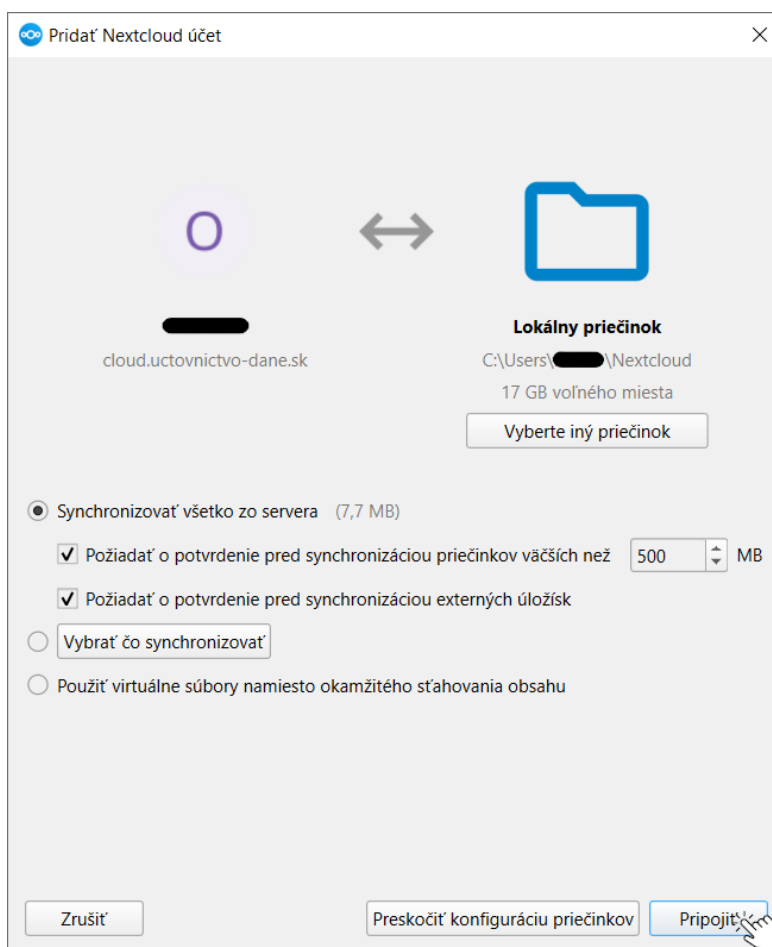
Pridať Nextcloud účet

O

cloud.uctovnictvo-dane.sk

Lokálny priečinok

C:\Users\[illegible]\Nextcloud

17 GB voľného miesta

Vyberte iný priečinok

Synchronizovať všetko zo servera (7,7 MB)

Požiadať o potvrdenie pred synchronizáciou priečinkov väčších než 500 MB

Požiadať o potvrdenie pred synchronizáciou externých úložísk

Vybrať čo synchronizovať

Použiť virtuálne súbory namiesto okamžitého sťahovania obsahu

Zrušiť

Preskočiť konfiguráciu priečinkov

Pripojiť